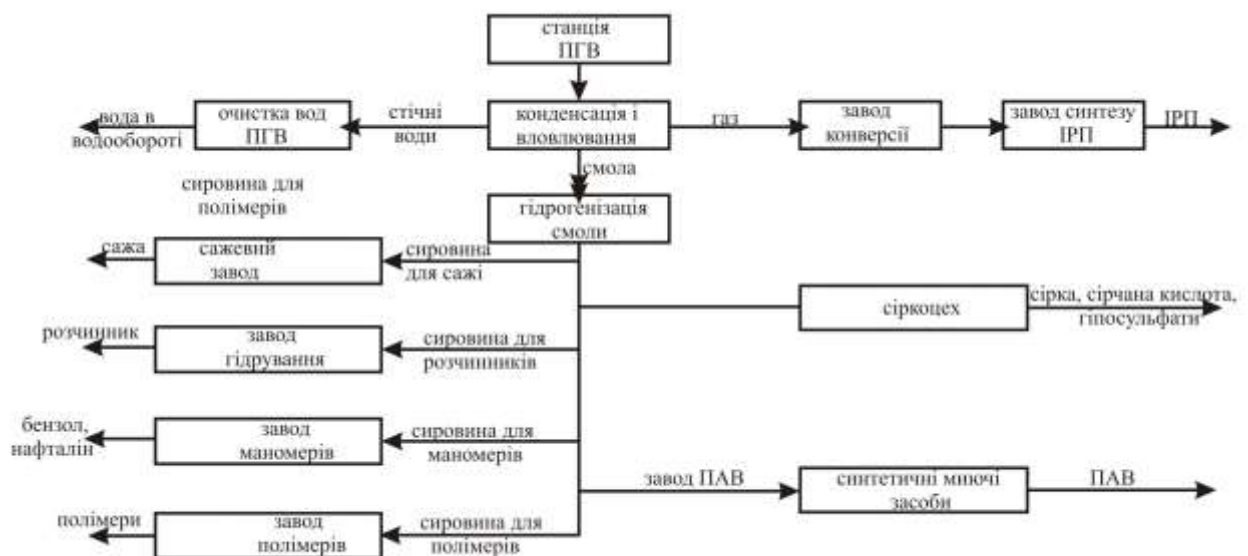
станція ПГВ

вода в водообороті

очистка вод ПГВ

стічні води

конденсація і вловлювання

газ

завод конверсії

завод синтезу ІРП

ІРП

смола

сировина для полімерів

гідрогенізація смоли

сажа

сажевий завод

сировина для сажі

сіркоцех

сірка, сірчана кислота, гіпосульфати

розчинник

завод гідрування

сировина для розчинників

бензол, нафталін

завод маномерів

сировина для маномерів

завод ПАВ

синтетичні миючі засоби

ПАВ

полімери

завод полімерів

сировина для полімерів